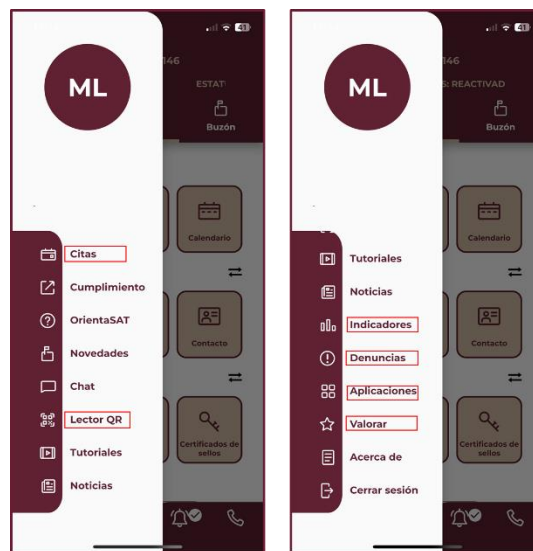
ML

146

ESTAT

Buzón

Calendario

Contacto

Certificados de sellos

Citas

Cumplimiento

OrientaSAT

Novedades

Chat

Lector QR

Tutoriales

Noticias

ML

146

S: REACTIVAD

Buzón

Calendario

Contacto

Certificados de sellos

Tutoriales

Noticias

Indicadores

Denuncias

Aplicaciones

Valorar

Acerca de

Cerrar sesión